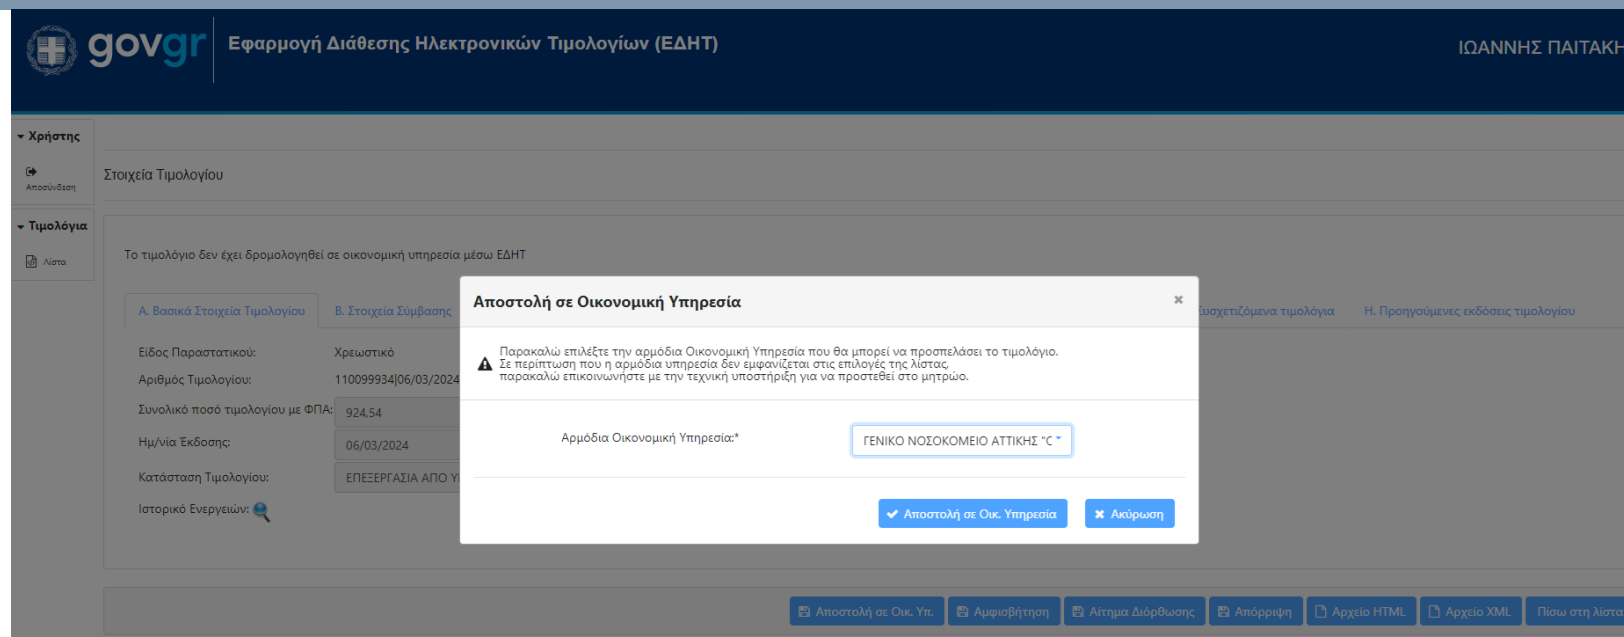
govgr Εφαρμογή Διάθεσης Ηλεκτρονικών Τιμολογίων (ΕΔΗΤ)

ΙΩΑΝΝΗΣ ΠΑΙΤΑΚ

Χρήστης

Αποσύνδεση

Τιμολόγια

Λίστα

Στοιχεία Τιμολογίου

Το τιμολόγιο δεν έχει δρομολογηθεί σε οικονομική υπηρεσία μέσω ΕΔΗΤ

Α. Βασικά Στοιχεία Τιμολογίου | Β. Στοιχεία Σύμβασης | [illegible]υσχετιζόμενα τιμολόγια | Η. Προηγούμενες εκδόσεις τιμολογίου

Είδος Παραστατικού: Χρεωστικό

Αριθμός Τιμολογίου: 110099934|06/03/2024

Συνολικό ποσό τιμολογίου με ΦΠΑ: 924,54

Ημ/νία Έκδοσης: 06/03/2024

Κατάσταση Τιμολογίου: ΕΠΕΞΕΡΓΑΣΙΑ ΑΠΟ Υ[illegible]

Ιστορικό Ενεργειών:

Αποστολή σε Οικονομική Υπηρεσία

×

Παρακαλώ επιλέξτε την αρμόδια Οικονομική Υπηρεσία που θα μπορεί να προσπελάσει το τιμολόγιο.
Σε περίπτωση που η αρμόδια υπηρεσία δεν εμφανίζεται στις επιλογές της λίστας,
παρακαλώ επικοινωνήστε με την τεχνική υποστήριξη για να προστεθεί στο μητρώο.

Αρμόδια Οικονομική Υπηρεσία:* ΓΕΝΙΚΟ ΝΟΣΟΚΟΜΕΙΟ ΑΤΤΙΚΗΣ "Ο

Αποστολή σε Οικ. Υπηρεσία

Ακύρωση

Αποστολή σε Οικ. Υπ. | Αμφισβήτηση | Αίτημα Διόρθωσης | Απόρριψη | Αρχείο HTML | Αρχείο XML | Πίσω στη λίστα